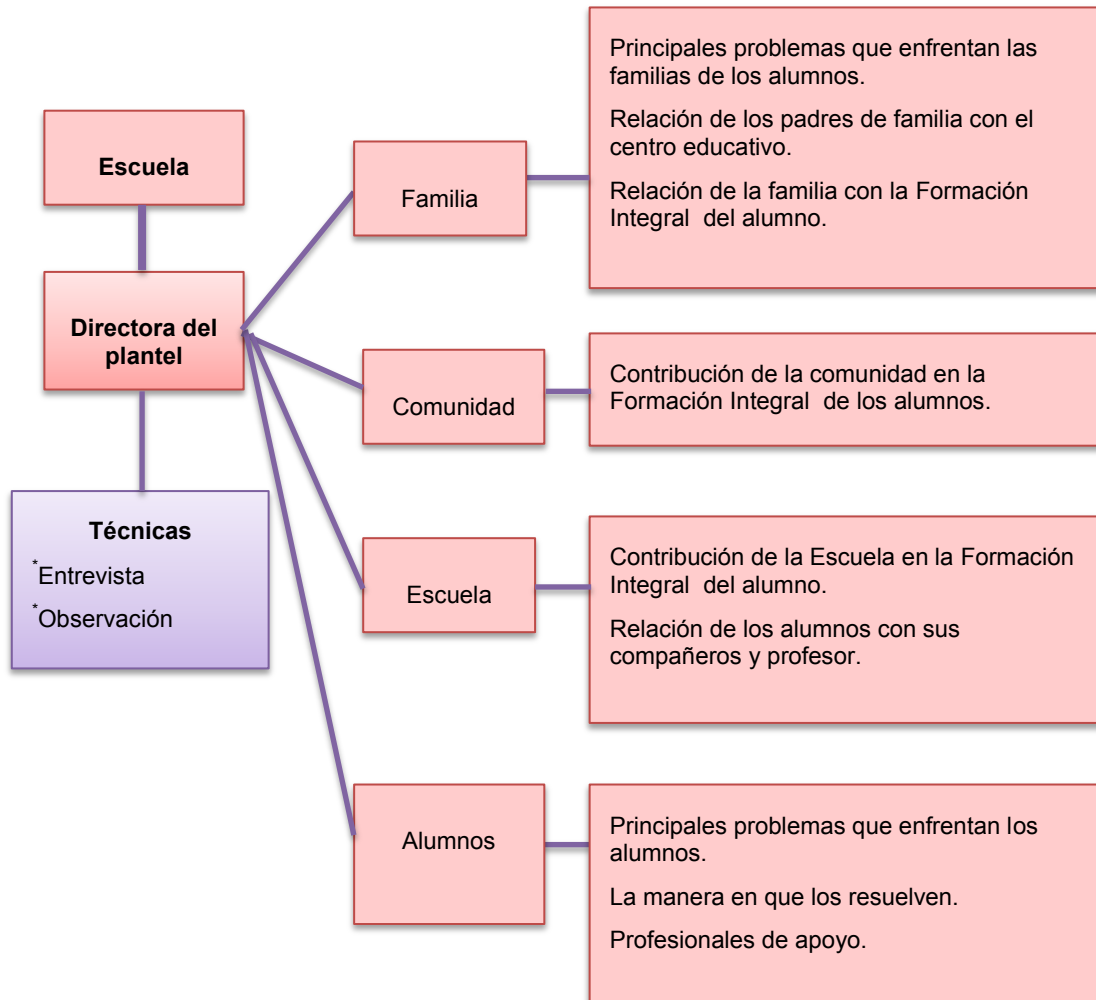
Escuela

Directora del plantel

Técnicas

*Entrevista

*Observación

Familia

Principales problemas que enfrentan las familias de los alumnos.

Relación de los padres de familia con el centro educativo.

Relación de la familia con la Formación Integral del alumno.

Comunidad

Contribución de la comunidad en la Formación Integral de los alumnos.

Escuela

Contribución de la Escuela en la Formación Integral del alumno.

Relación de los alumnos con sus compañeros y profesor.

Alumnos

Principales problemas que enfrentan los alumnos.

La manera en que los resuelven.

Profesionales de apoyo.